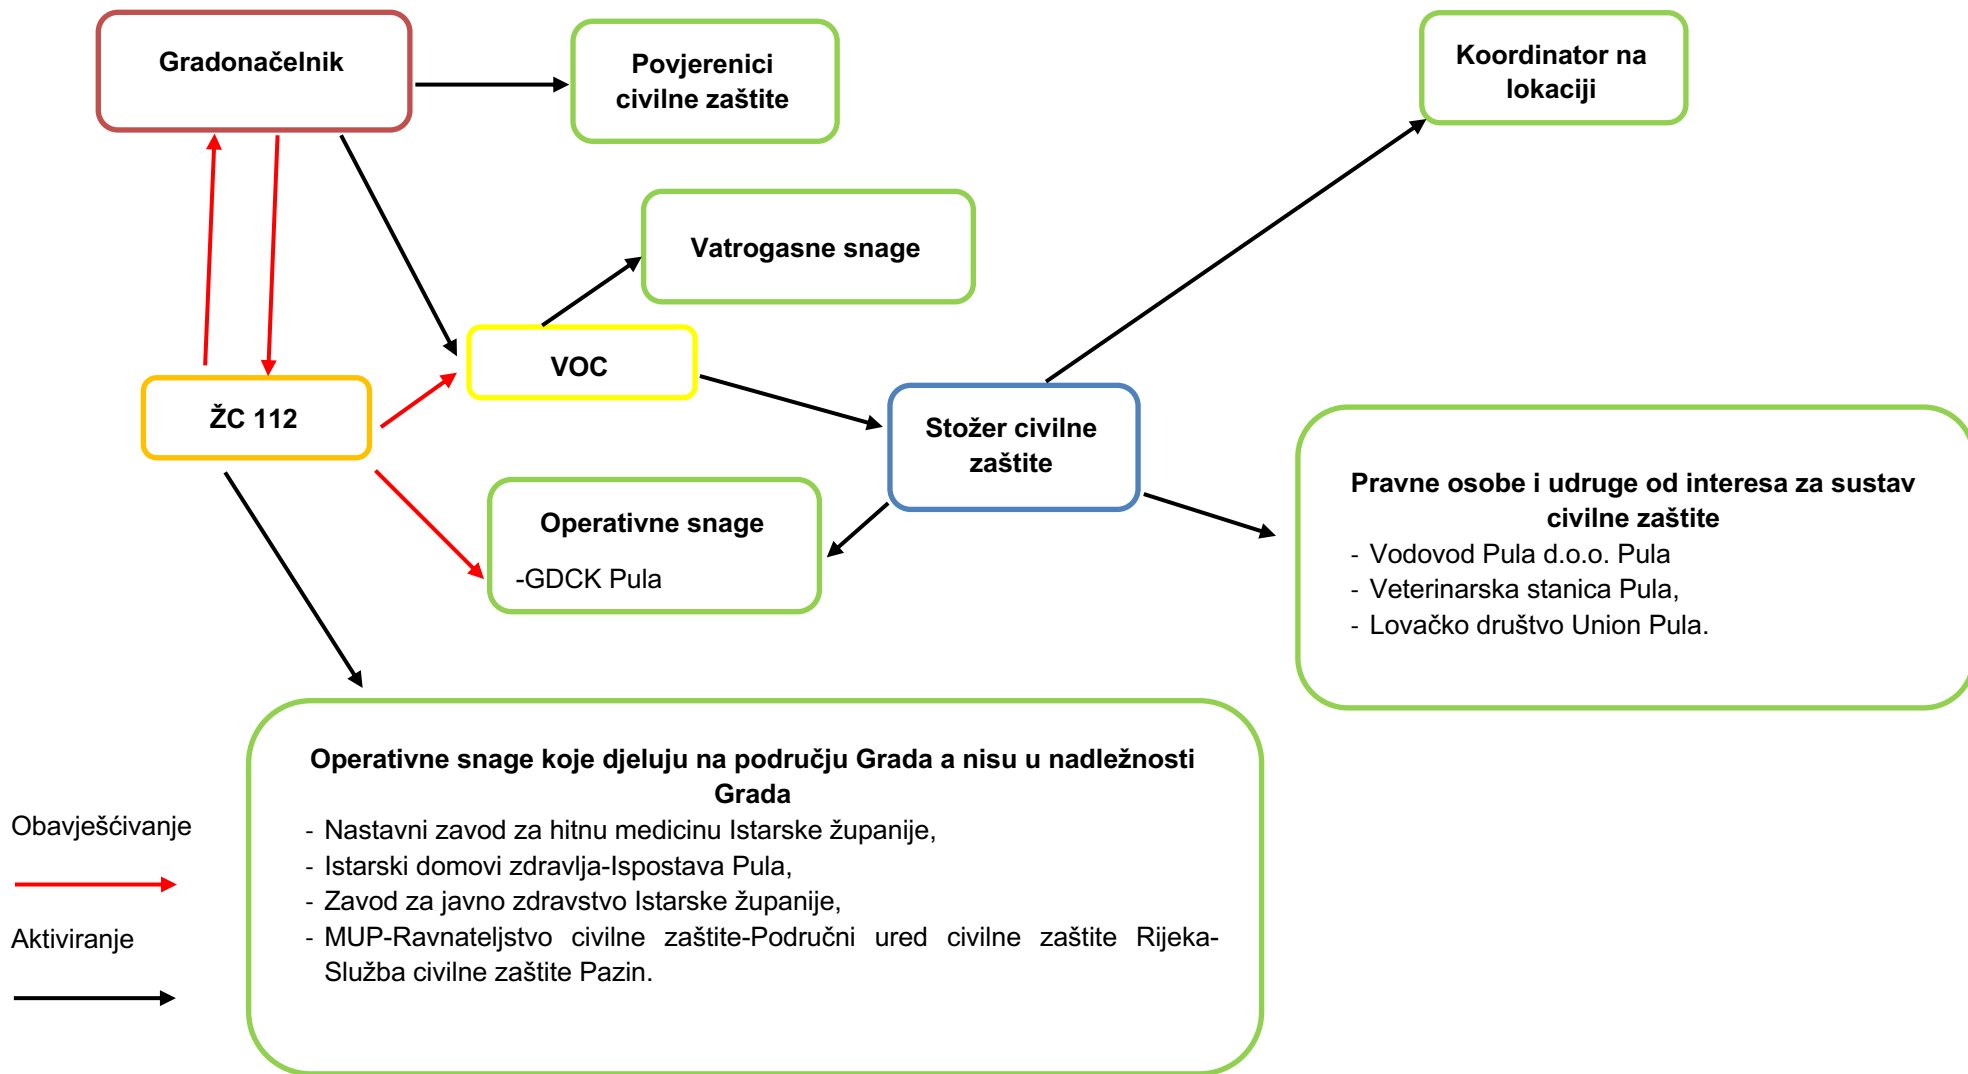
Gradonačelnik

Povjerenici civilne zaštite

Koordinator na lokaciji

Vatrogasne snage

VOC

ŽC 112

Stožer civilne zaštite

Operativne snage

-GDCK Pula

Pravne osobe i udruge od interesa za sustav civilne zaštite
- Vodovod Pula d.o.o. Pula
- Veterinarska stanica Pula,
- Lovačko društvo Union Pula.

Operativne snage koje djeluju na području Grada a nisu u nadležnosti Grada
- Nastavni zavod za hitnu medicinu Istarske županije,
- Istarski domovi zdravlja-Ispostava Pula,
- Zavod za javno zdravstvo Istarske županije,
- MUP-Ravnateljstvo civilne zaštite-Područni ured civilne zaštite Rijeka-Služba civilne zaštite Pazin.

Obavješćivanje

Aktiviranje